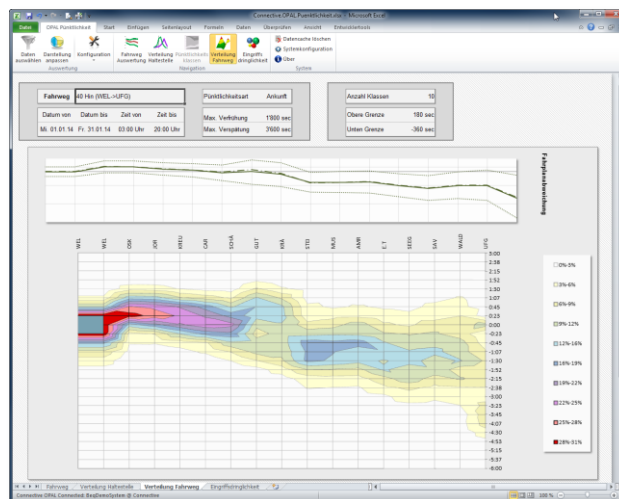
Connective.OPAL.Puenktlichkeit.xlsm - Microsoft Excel

Datei | OPAL Pünktlichkeit | Start | Einfügen | Seitenlayout | Formeln | Daten | Überprüfen | Ansicht | Entwicklertools

Daten auswählen | Darstellung anpassen | Konfiguration | Fahrweg Auswertung | Verteilung Haltestelle | Pünktlichkeit Messen | Verteilung Fahrweg | Eingriffs dringlichkeit | Datencache löschen | Systemkonfiguration | Über

Auswertung | Navigation | System

| Fahrweg | 48 Hin (WEL->UFG) | | |
|---|---|---|---|
| Datum von | Datum bis | Zeit von | Zeit bis |
| Mi. 01.01.14 | Fr. 31.01.14 | 03:00 Uhr | 20:00 Uhr |

| Pünktlichkeitsart | Ankunft |
|---|---|
| Max. Verfrühung | 1800 sec |
| Max. Verspätung | 3600 sec |

| Anzahl Klassen | 10 |
|---|---|
| Obere Grenze | 180 sec |
| Unten Grenze | -360 sec |

Fahrplanabweichung

WEL WEL OSK KOR KREU CAR SCHÄ GUT KRÄ STEI MUS AMR ET SEIG SAV WALD UFG

3:00 2:38 2:15 1:52 1:30 1:07 0:45 0:23 0:00 -0:23 -0:45 -1:07 -1:30 -1:52 -2:15 -2:38 -3:00 -3:23 -3:45 -4:07 -4:30 -4:53 -5:15 -5:37 -6:00

0%-3%
3%-6%
6%-9%
9%-12%
12%-16%
16%-19%
19%-22%
22%-25%
25%-28%
28%-31%

Fahrweg | Verteilung Haltestelle | Verteilung Fahrweg | Eingriffsdringlichkeit

Connective OPAL Connected: BeqDemoSystem @ Connective